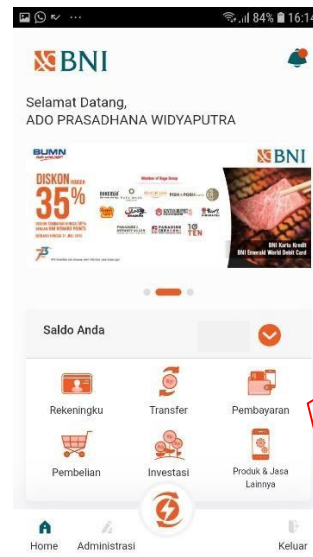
84% 16:14

BNI

Selamat Datang,
ADO PRASADHANA WIDYAPUTRA

BUMN
BNI
DISKON hingga 35%
Member of Sage Group
BNI Kartu Kredit
BNI Emerald World Debit Card

Saldo Anda

Rekeningku
Transfer
Pembayaran
Pembelian
Investasi
Produk & Jasa Lainnya

Home
Administrasi
Keluar